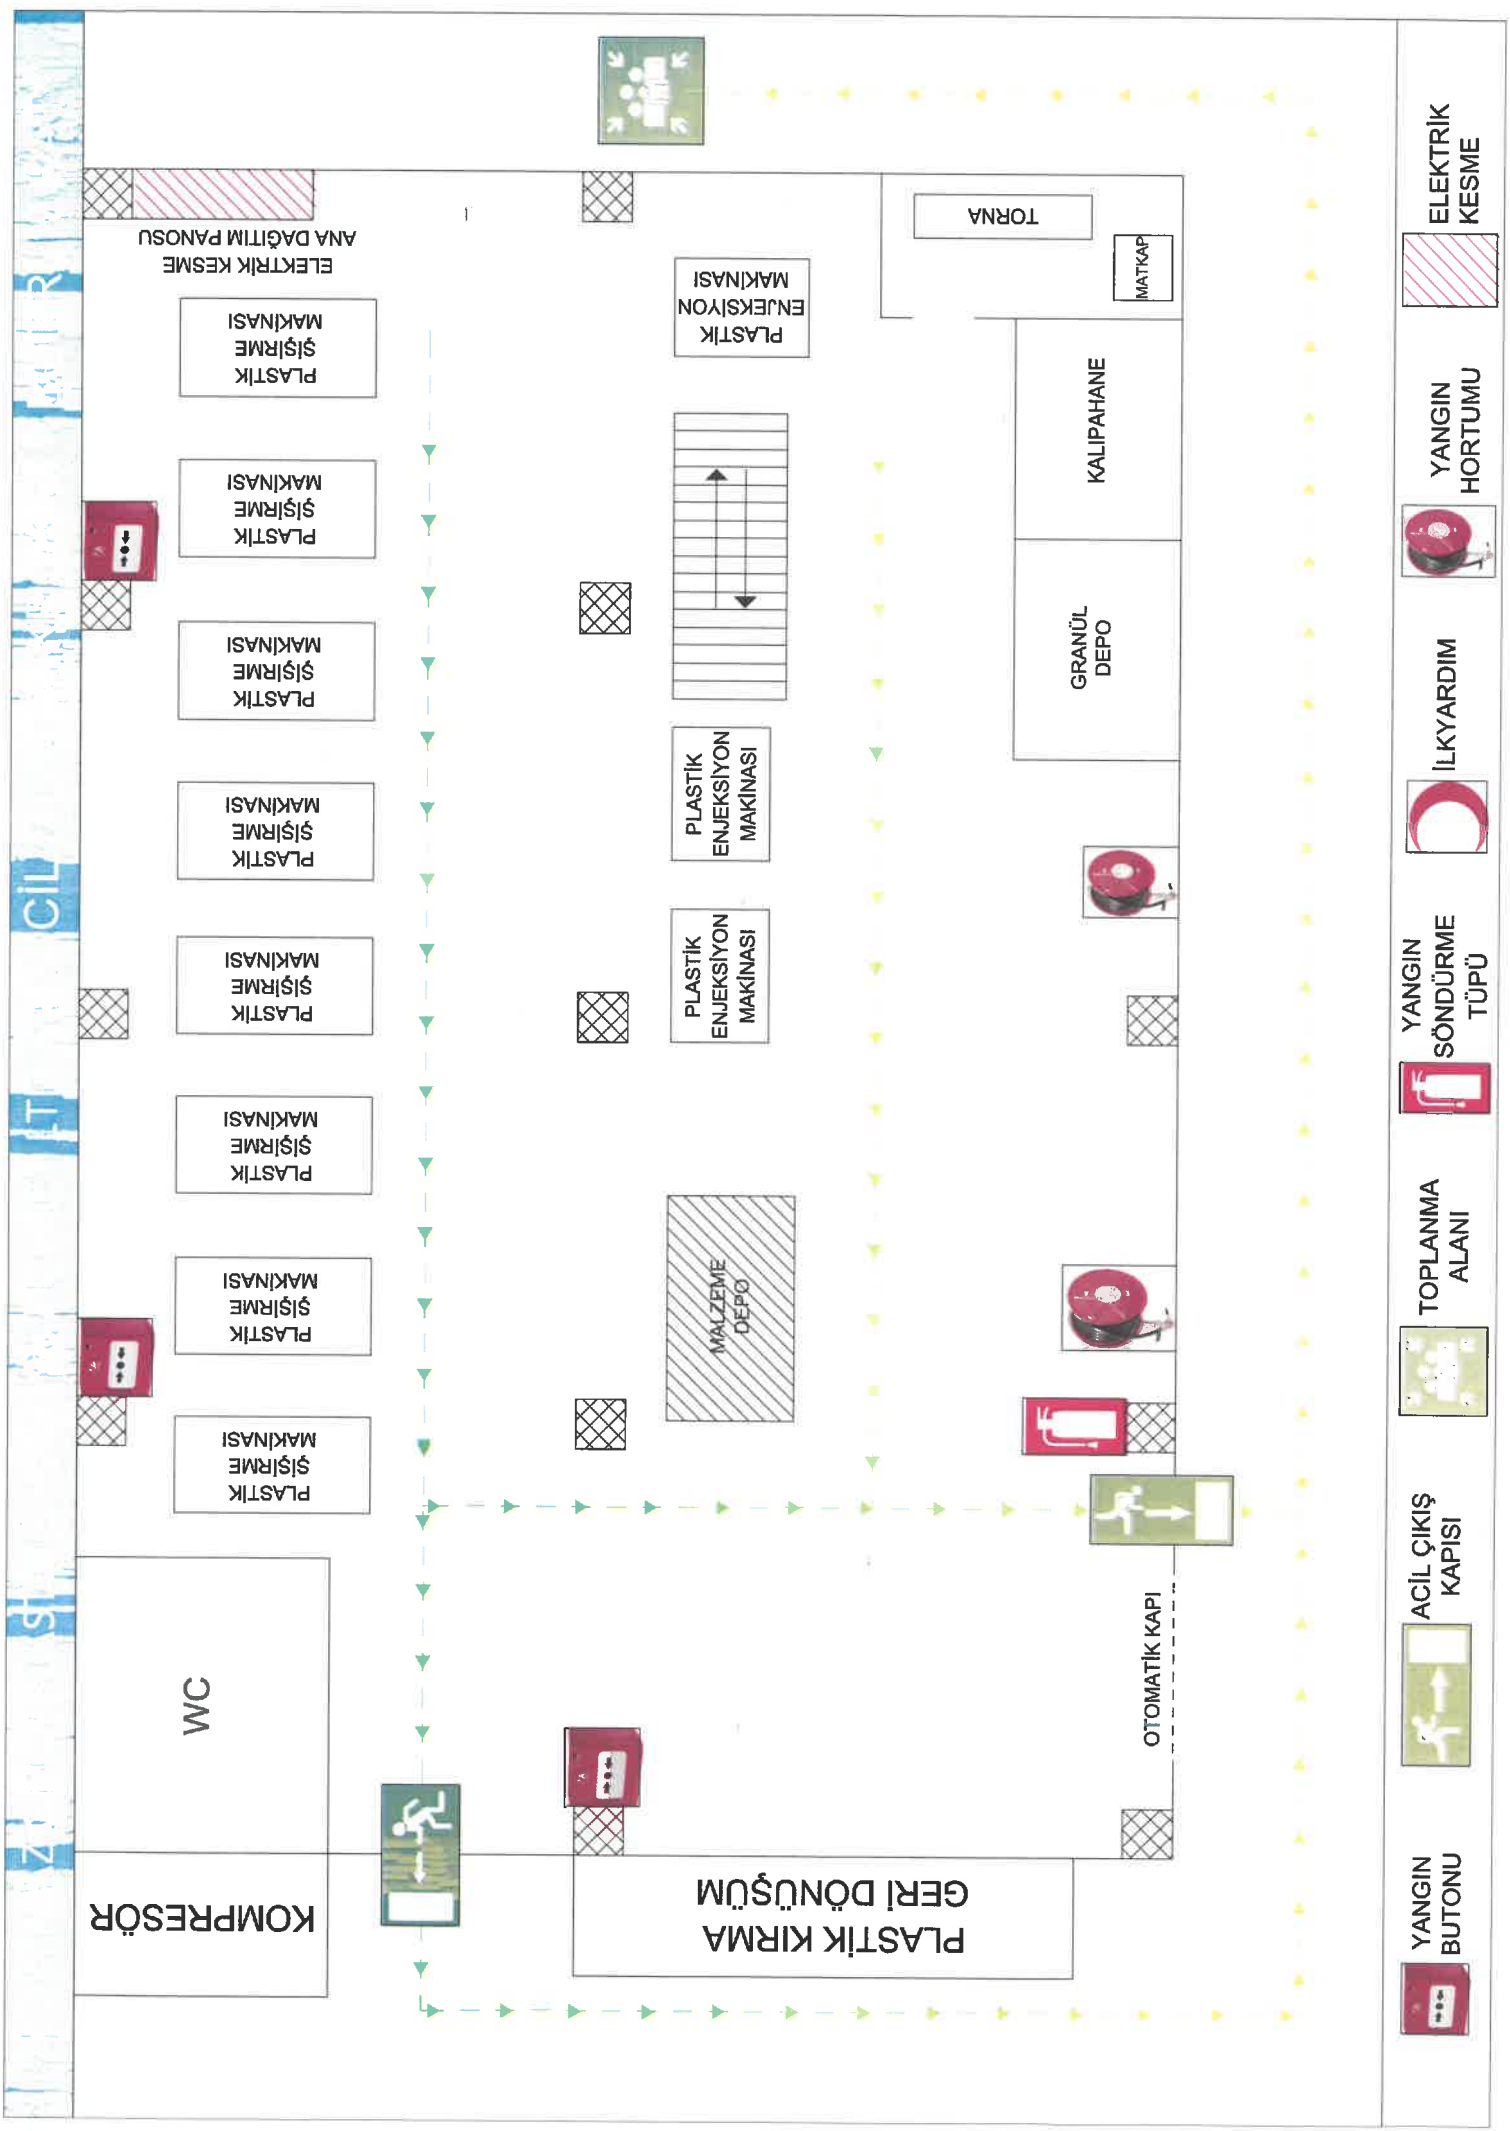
ELEKTRİK KESME
ANA DAĞITIM PANOSU

TORNA
MATKAP

PLASTİK ENJEKSİYON MAKİNASI

KALIPAHANE

GRANÜL DEPO

PLASTİK ŞİŞİRME MAKİNASI

PLASTİK ŞİŞİRME MAKİNASI

PLASTİK ŞİŞİRME MAKİNASI

PLASTİK ŞİŞİRME MAKİNASI

PLASTİK ŞİŞİRME MAKİNASI

PLASTİK ŞİŞİRME MAKİNASI

PLASTİK ŞİŞİRME MAKİNASI

PLASTİK ŞİŞİRME MAKİNASI

PLASTİK ENJEKSİYON MAKİNASI

PLASTİK ENJEKSİYON MAKİNASI

MALZEME DEPO

OTOMATİK KAPI

WC

KOMPRESÖR

PLASTİK KIRMA GERİ DÖNÜŞÜM

ELEKTRİK KESME
YANGIN HORTUMU
İLKYARDIM
YANGIN SÖNDÜRME TÜPÜ
TOPLANMA ALANI
ACİL ÇIKIŞ KAPISI
YANGIN BUTONU

ZİNCİRLİ SİT